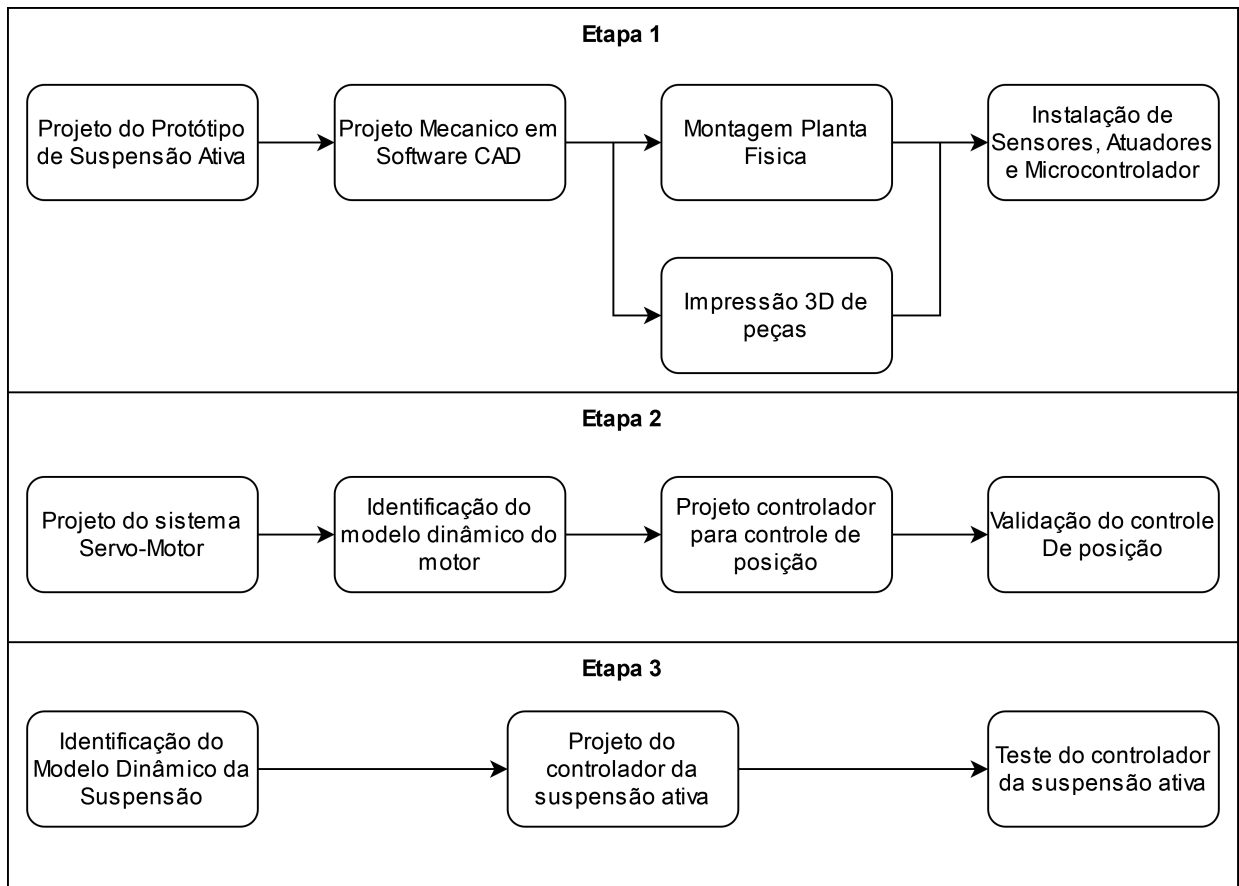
Etapa 1

Projeto do Protótipo de Suspensão Ativa

Projeto Mecanico em Software CAD

Montagem Planta Fisica

Impressão 3D de peças

Instalação de Sensores, Atuadores e Microcontrolador

Etapa 2

Projeto do sistema Servo-Motor

Identificação do modelo dinâmico do motor

Projeto controlador para controle de posição

Validação do controle De posição

Etapa 3

Identificação do Modelo Dinâmico da Suspensão

Projeto do controlador da suspensão ativa

Teste do controlador da suspensão ativa